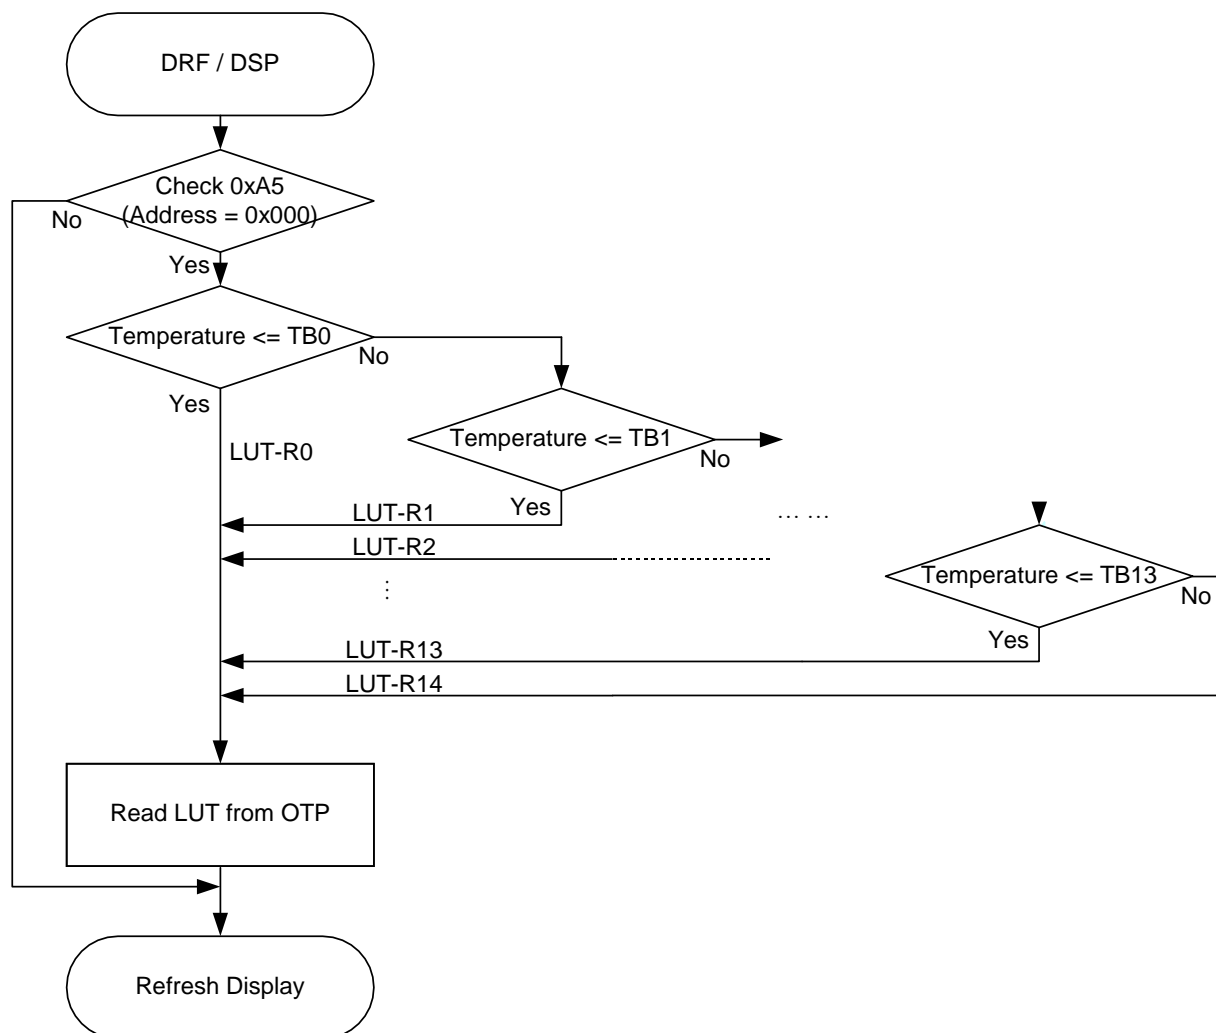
DRF / DSP

Check 0xA5
(Address = 0x000)

No

Yes

Temperature <= TB0

No

Yes

LUT-R0

Temperature <= TB1

No

Yes

LUT-R1

… …

LUT-R2

⋮

Temperature <= TB13

No

Yes

LUT-R13

LUT-R14

Read LUT from OTP

Refresh Display